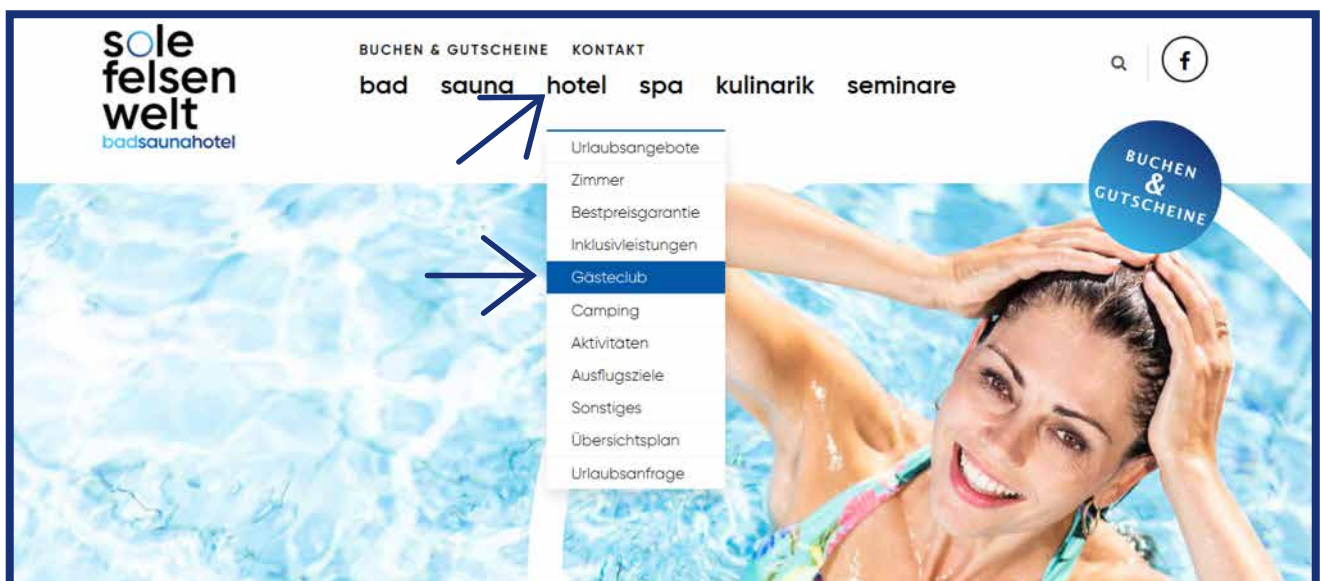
sole felsen welt
badsaunahotel

BUCHEN & GUTSCHEINE KONTAKT

bad sauna hotel spa kulinarik seminare

f

Urlaubsangebote
Zimmer
Bestpreisgarantie
Inklusivleistungen
Gästeclub
Camping
Aktivitäten
Ausflugsziele
Sonstiges
Übersichtsplan
Urlaubsanfrage

BUCHEN & GUTSCHEINE